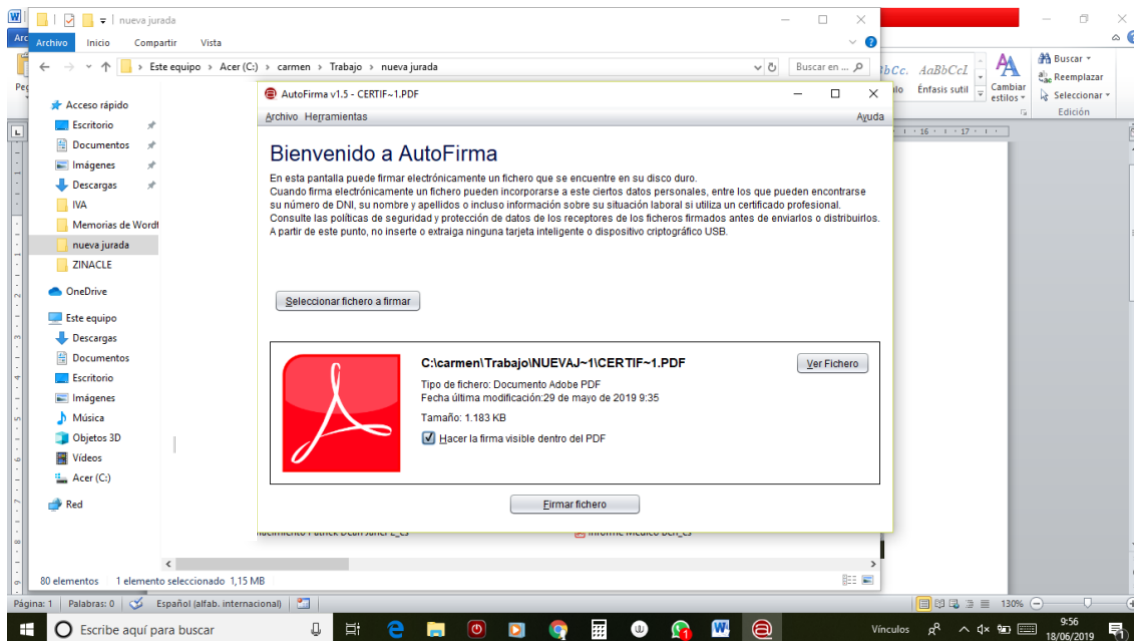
nueva jurada

Archivo Inicio Compartir Vista

Este equipo > Acer (C:) > carmen > Trabajo > nueva jurada

Buscar en ...

Acceso rápido
Escritorio
Documentos
Imágenes
Descargas
IVA
Memorias de Wordt
nueva jurada
ZINACLE
OneDrive
Este equipo
Descargas
Documentos
Escritorio
Imágenes
Música
Objetos 3D
Vídeos
Acer (C:)
Red

80 elementos 1 elemento seleccionado 1,15 MB

AutoFirma v1.5 - CERTIF~1.PDF

Archivo Herramientas Ayuda

Bienvenido a AutoFirma

En esta pantalla puede firmar electrónicamente un fichero que se encuentre en su disco duro.
Cuando firma electrónicamente un fichero pueden incorporarse a este ciertos datos personales, entre los que pueden encontrarse su número de DNI, su nombre y apellidos o incluso información sobre su situación laboral si utiliza un certificado profesional.
Consulte las políticas de seguridad y protección de datos de los receptores de los ficheros firmados antes de enviarlos o distribuirlos.
A partir de este punto, no inserte o extraiga ninguna tarjeta inteligente o dispositivo criptográfico USB.

Seleccionar fichero a firmar

C:\carmen\Trabajo\NUEVAJ~1\CERTIF~1.PDF

Ver Fichero

Tipo de fichero: Documento Adobe PDF
Fecha última modificación:29 de mayo de 2019 9:35
Tamaño: 1.183 KB
Hacer la firma visible dentro del PDF

Firmar fichero

AaBbCc. AaBbCcI
ulo Énfasis sutil
Cambiar estilos
Buscar
Reemplazar
Seleccionar
Edición

Página: 1 Palabras: 0 Español (alfab. internacional) 130%

Escribe aquí para buscar

Vínculos
9:56
18/06/2019